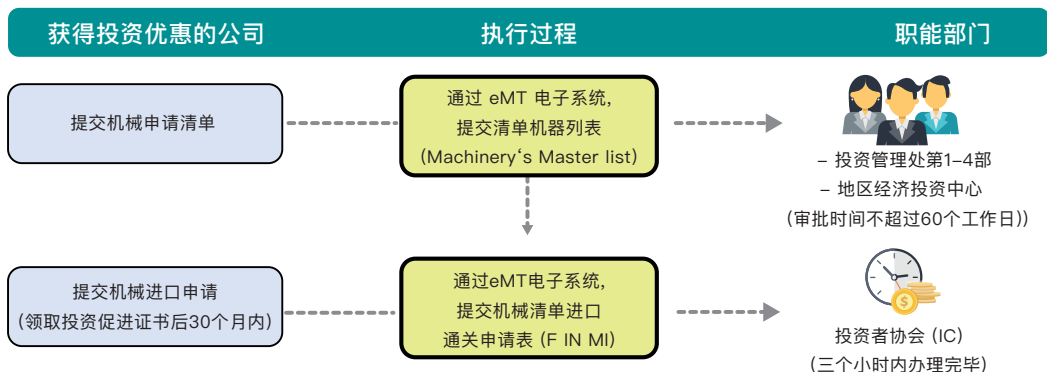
获得投资优惠的公司

执行过程

职能部门

提交机械申请清单

通过 eMT 电子系统，
提交清单机器列表
（Machinery‘s Master list）

– 投资管理处第1–4部
– 地区经济投资中心
（审批时间不超过60个工作日））

提交机械进口申请
（领取投资促进证书后30个月内）

通过eMT电子系统，
提交机械清单进口
通关申请表（F IN MI）

投资者协会（IC）
（三个小时内办理完毕）